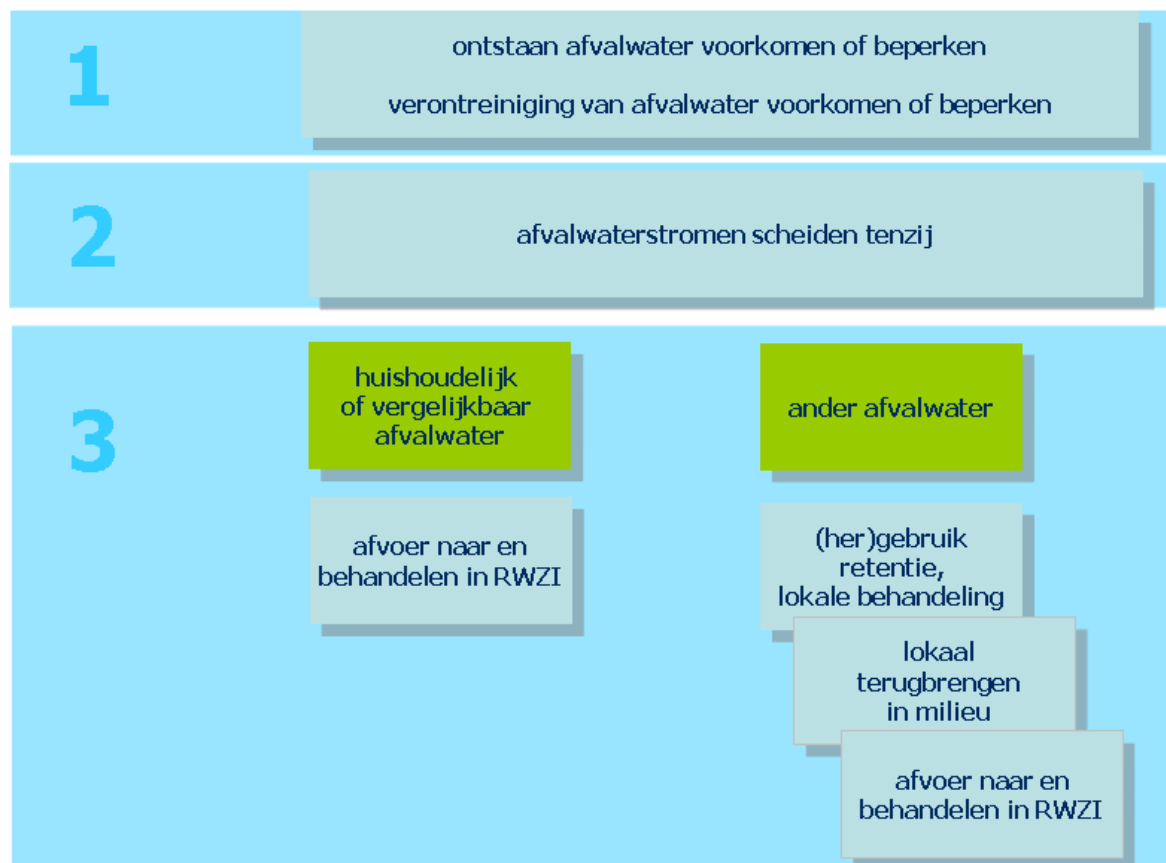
1

ontstaan afvalwater voorkomen of beperken

verontreiniging van afvalwater voorkomen of beperken

2

afvalwaterstromen scheiden tenzij

3

huishoudelijk of vergelijkbaar afvalwater

ander afvalwater

afvoer naar en behandelen in RWZI

(her)gebruik retentie, lokale behandeling

lokaal terugbrengen in milieu

afvoer naar en behandelen in RWZI